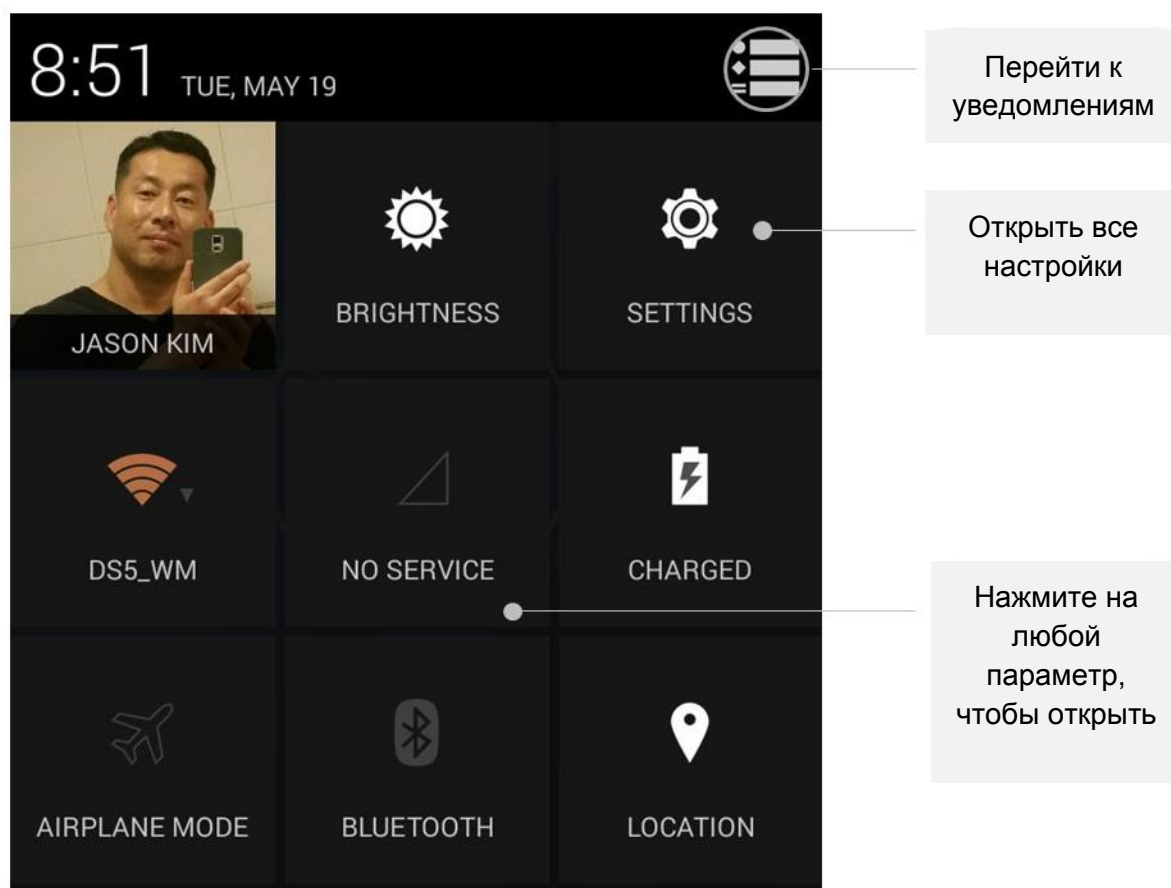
8:51 TUE, MAY 19

Перейти к уведомлениям

JASON KIM

BRIGHTNESS

SETTINGS

Открыть все настройки

DS5_WM

NO SERVICE

CHARGED

Нажмите на любой параметр, чтобы открыть

AIRPLANE MODE

BLUETOOTH

LOCATION